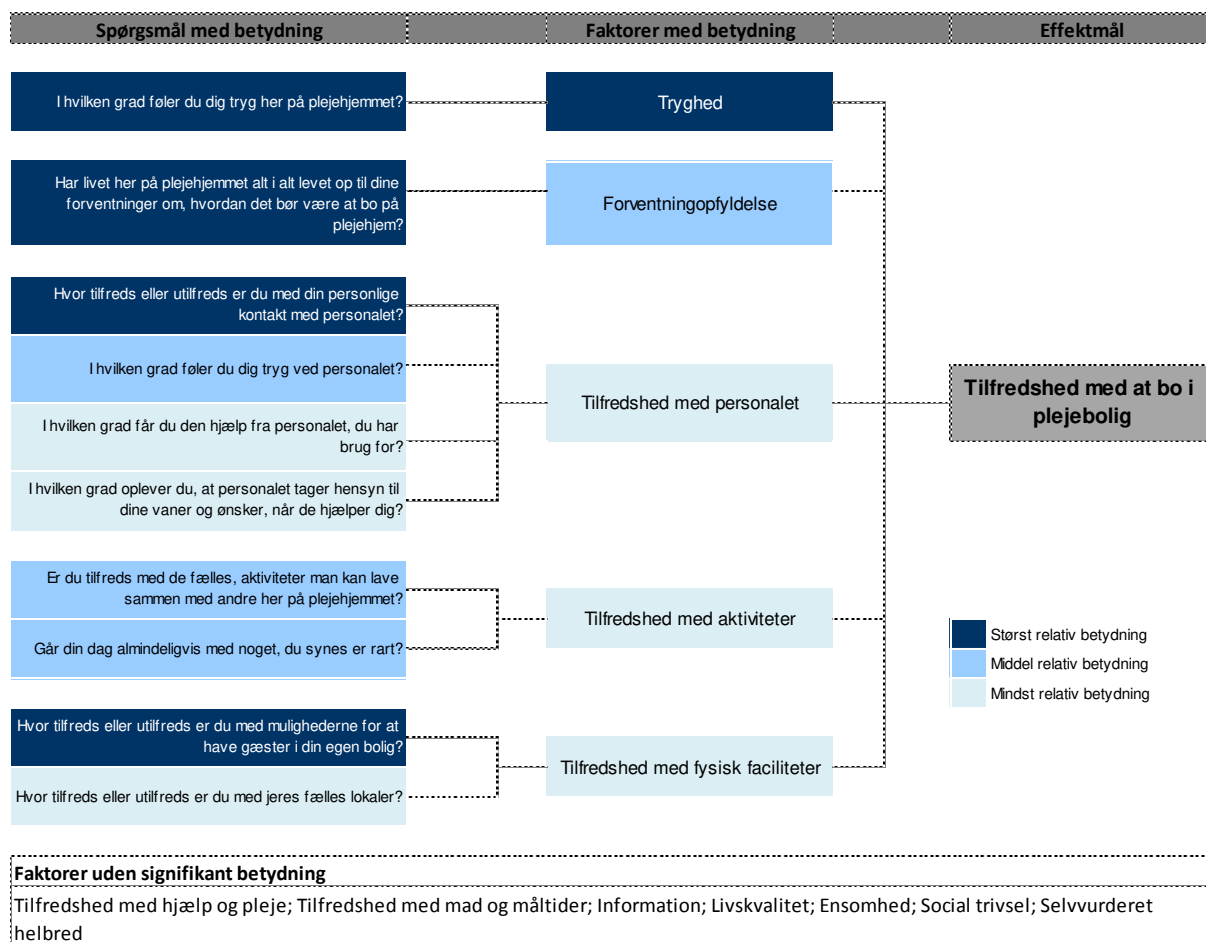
Spørgsmål med betydning

Faktorer med betydning

Effektmål

I hvilken grad føler du dig tryg her på plejehjemmet?

Tryghed

Har livet her på plejehjemmet alt i alt levet op til dine forventninger om, hvordan det bør være at bo på plejehjem?

Forventningopfyldelse

Hvor tilfreds eller utilfreds er du med din personlige kontakt med personalet?

I hvilken grad føler du dig tryg ved personalet?

I hvilken grad får du den hjælp fra personalet, du har brug for?

I hvilken grad oplever du, at personalet tager hensyn til dine vaner og ønsker, når de hjælper dig?

Tilfredshed med personalet

Tilfredshed med at bo i plejebolig

Er du tilfreds med de fælles, aktiviteter man kan lave sammen med andre her på plejehjemmet?

Går din dag almindeligvis med noget, du synes er rart?

Tilfredshed med aktiviteter

Størst relativ betydning
Middel relativ betydning
Mindst relativ betydning

Hvor tilfreds eller utilfreds er du med mulighederne for at have gæster i din egen bolig?

Hvor tilfreds eller utilfreds er du med jeres fælles lokaler?

Tilfredshed med fysisk faciliteter

Faktorer uden signifikant betydning

Tilfredshed med hjælp og pleje; Tilfredshed med mad og måltider; Information; Livskvalitet; Ensomhed; Social trivsel; Selvvurderet helbred